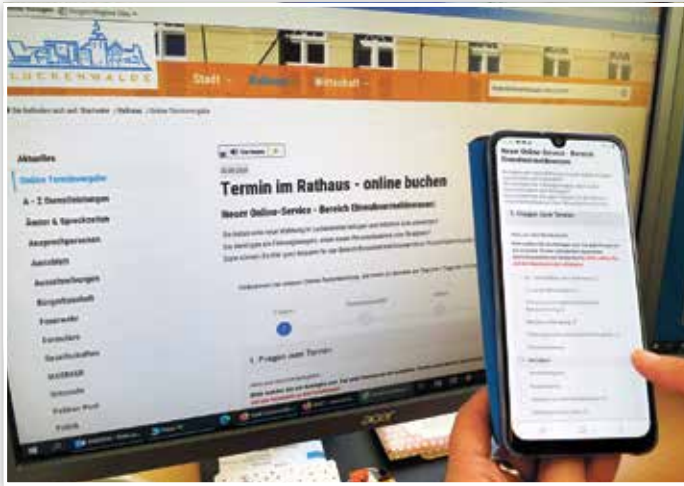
LUCKENWALDE

Stadt
Rathaus
Wirtschaft

Aktuelles
Online Terminvergabe
A - Z Dienstleistungen
Ämter & Sprechzeiten
Ansprechpartner
Amtsblatt
Ausschreibungen
Bürgerhaushalt
Feuerwehr
Fundsachen
Gesellschaften
Partner Stadt
Politik

Vorlesen

Termin im Rathaus - online buchen

Neuer Online-Service - Bereich Einwohnermeldewesen

1. Fragen zum Termin

acer

Neuer Online-Service - Bereich Einwohnermeldewesen

1. Fragen zum Termin